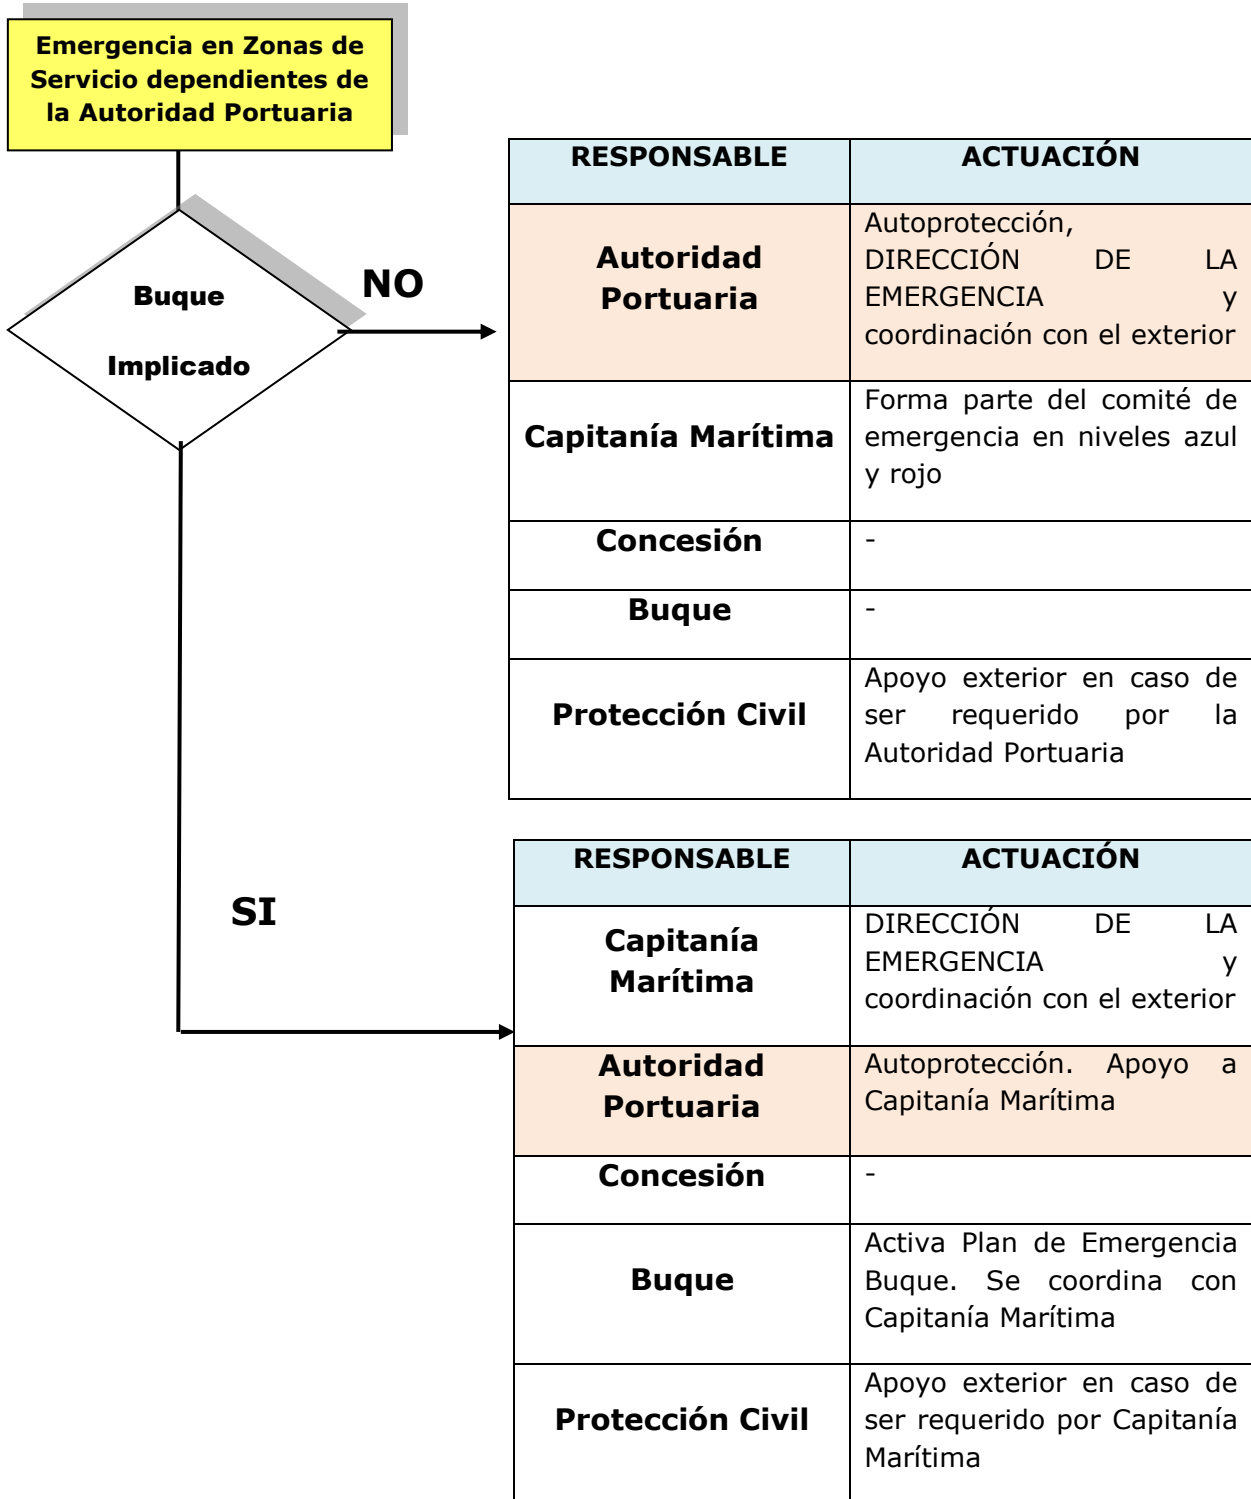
Emergencia en Zonas de Servicio dependientes de la Autoridad Portuaria

Buque

Implicado

NO

| RESPONSABLE | ACTUACIÓN |
|---|---|
| Autoridad Portuaria | Autoprotección, DIRECCIÓN DE LA EMERGENCIA y coordinación con el exterior |
| Capitanía Marítima | Forma parte del comité de emergencia en niveles azul y rojo |
| Concesión | - |
| Buque | - |
| Protección Civil | Apoyo exterior en caso de ser requerido por la Autoridad Portuaria |

SI

| RESPONSABLE | ACTUACIÓN |
|---|---|
| Capitanía Marítima | DIRECCIÓN DE LA EMERGENCIA y coordinación con el exterior |
| Autoridad Portuaria | Autoprotección. Apoyo a Capitanía Marítima |
| Concesión | - |
| Buque | Activa Plan de Emergencia Buque. Se coordina con Capitanía Marítima |
| Protección Civil | Apoyo exterior en caso de ser requerido por Capitanía Marítima |